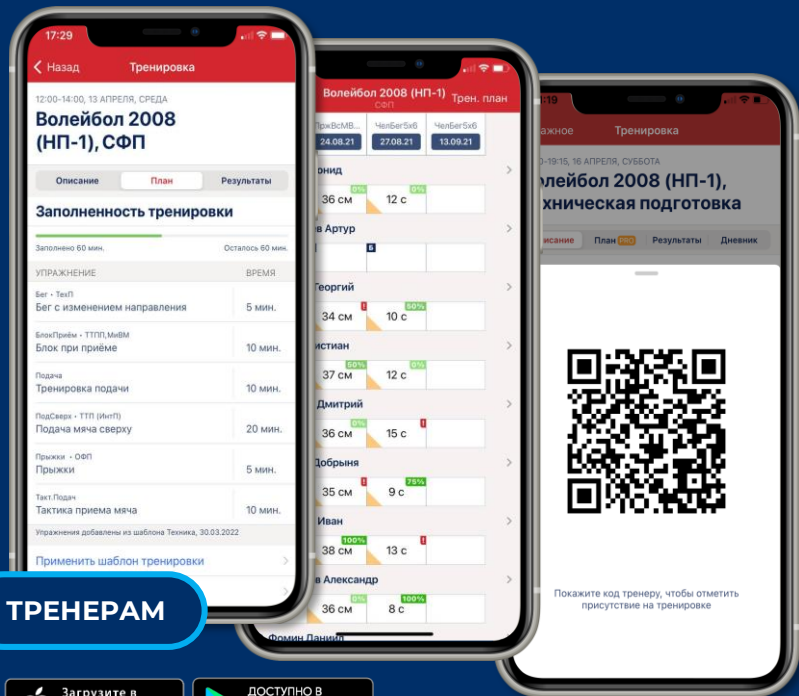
17:29

Назад Тренировка

12:00-14:00, 13 АПРЕЛЯ, СРЕДА

Волейбол 2008 (НП-1), СФП

Описание | План | Результаты

Заполненность тренировки

Заполнено 60 мин. Осталось 60 мин.

| УПРАЖНЕНИЕ | ВРЕМЯ |
|---|---|
| Бег • ТехП Бег с изменением направления | 5 мин. |
| БлокПриём • ТТПП,МиВМ Блок при приёме | 10 мин. |
| Подача Тренировка подачи | 10 мин. |
| ПодСверх • ТТП (ИнтП) Подача мяча сверху | 20 мин. |
| Прыжки • ОФП Прыжки | 5 мин. |
| Такт.Подач Тактика приема мяча | 10 мин. |

Упражнения добавлены из шаблона Техника, 30.03.2022

Применить шаблон тренировки

ТРЕНЕРАМ

Волейбол 2008 (НП-1) СФП Трен. план

| ПржВсМВ... 24.08.21 | ЧелБег5х6 27.08.21 | ЧелБег5х6 13.09.21 |
|---|---|---|

онид
0% 36 см | 0% 12 с
в Артур
Б
Георгий
34 см | 60% 10 с
истиан
50% 37 см | 0% 12 с
Дмитрий
0% 36 см | 15 с
Добрыня
35 см | 75% 9 с
Иван
100% 38 см | 13 с
в Александр
0% 36 см | 100% 8 с
Фомин Даниил

19
ажное Тренировка
0-19:15, 16 АПРЕЛЯ, СУББОТА
олейбол 2008 (НП-1), хническая подготовка
исание План PRO Результаты Дневник

Покажите код тренеру, чтобы отметить присутствие на тренировке

Загрузите в
ДОСТУПНО В